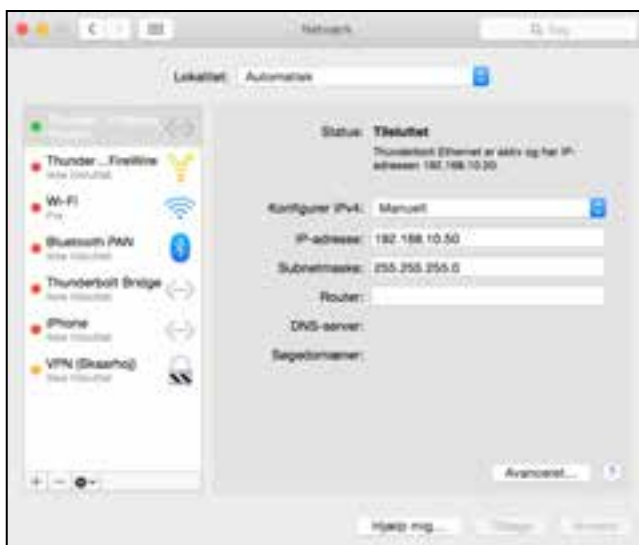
Netværk

Q Søg

Lokalitet: Automatisk

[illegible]

Thunder ...FireWire
Ikke tilsluttet

Wi-Fi
Fra

Bluetooth PAN
Ikke tilsluttet

Thunderbolt Bridge
Ikke tilsluttet

iPhone
Ikke tilsluttet

VPN (Skaarhoj)
Ikke tilsluttet

Status: Tilsluttet

Thunderbolt Ethernet er aktiv og har IP-adressen 192.168.10.50.

Konfigurer IPv4: Manuelt

IP-adresse: 192.168.10.50

Subnetmaske: 255.255.255.0

Router:

DNS-server:

Søgedomæner:

Avanceret...

?

+ − ⚙▾

Hjælp mig...

Tilbage

Anvend